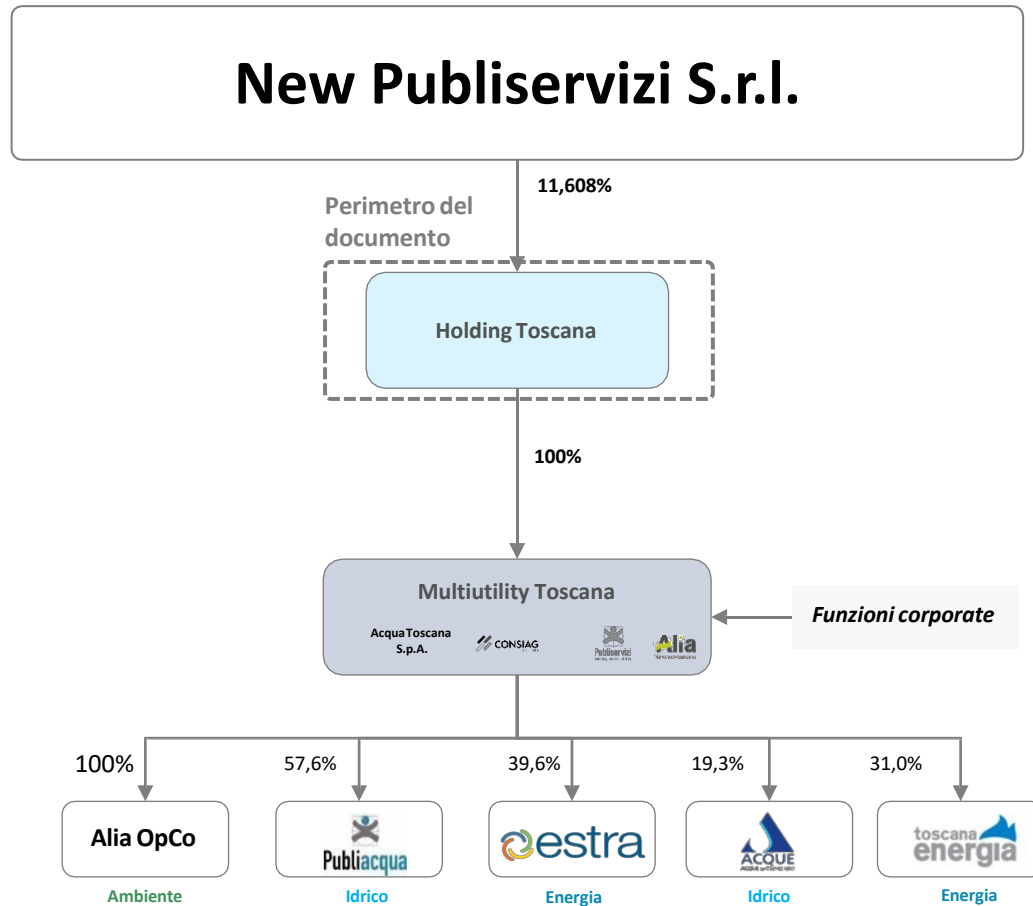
New Publiservizi S.r.l.

11,608%

Perimetro del documento

Holding Toscana

100%

Multiutility Toscana

Acqua Toscana S.p.A.

CONSIAG

Publiservizi

Alia

Funzioni corporate

100%

57,6%

39,6%

19,3%

31,0%

Alia OpCo

Publiacqua

estra

ACQUE

toscana energia

Ambiente

Idrico

Energia

Idrico

Energia